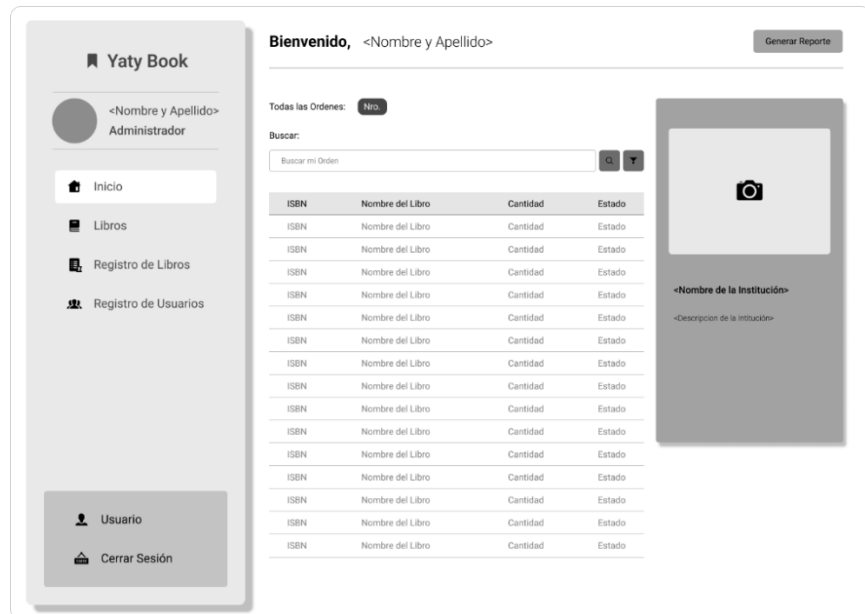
Yaty Book

<Nombre y Apellido>
Administrador

Inicio

Libros

Registro de Libros

Registro de Usuarios

Usuario

Cerrar Sesión

Bienvenido, <Nombre y Apellido>

Generar Reporte

Todas las Ordenes: Nro.

Buscar:

Buscar mi Orden

| ISBN | Nombre del Libro | Cantidad | Estado |
|---|---|---|---|
| ISBN | Nombre del Libro | Cantidad | Estado |
| ISBN | Nombre del Libro | Cantidad | Estado |
| ISBN | Nombre del Libro | Cantidad | Estado |
| ISBN | Nombre del Libro | Cantidad | Estado |
| ISBN | Nombre del Libro | Cantidad | Estado |
| ISBN | Nombre del Libro | Cantidad | Estado |
| ISBN | Nombre del Libro | Cantidad | Estado |
| ISBN | Nombre del Libro | Cantidad | Estado |
| ISBN | Nombre del Libro | Cantidad | Estado |
| ISBN | Nombre del Libro | Cantidad | Estado |
| ISBN | Nombre del Libro | Cantidad | Estado |
| ISBN | Nombre del Libro | Cantidad | Estado |
| ISBN | Nombre del Libro | Cantidad | Estado |
| ISBN | Nombre del Libro | Cantidad | Estado |
| ISBN | Nombre del Libro | Cantidad | Estado |
| ISBN | Nombre del Libro | Cantidad | Estado |

<Nombre de la Institución>

<Descripcion de la Intitución>